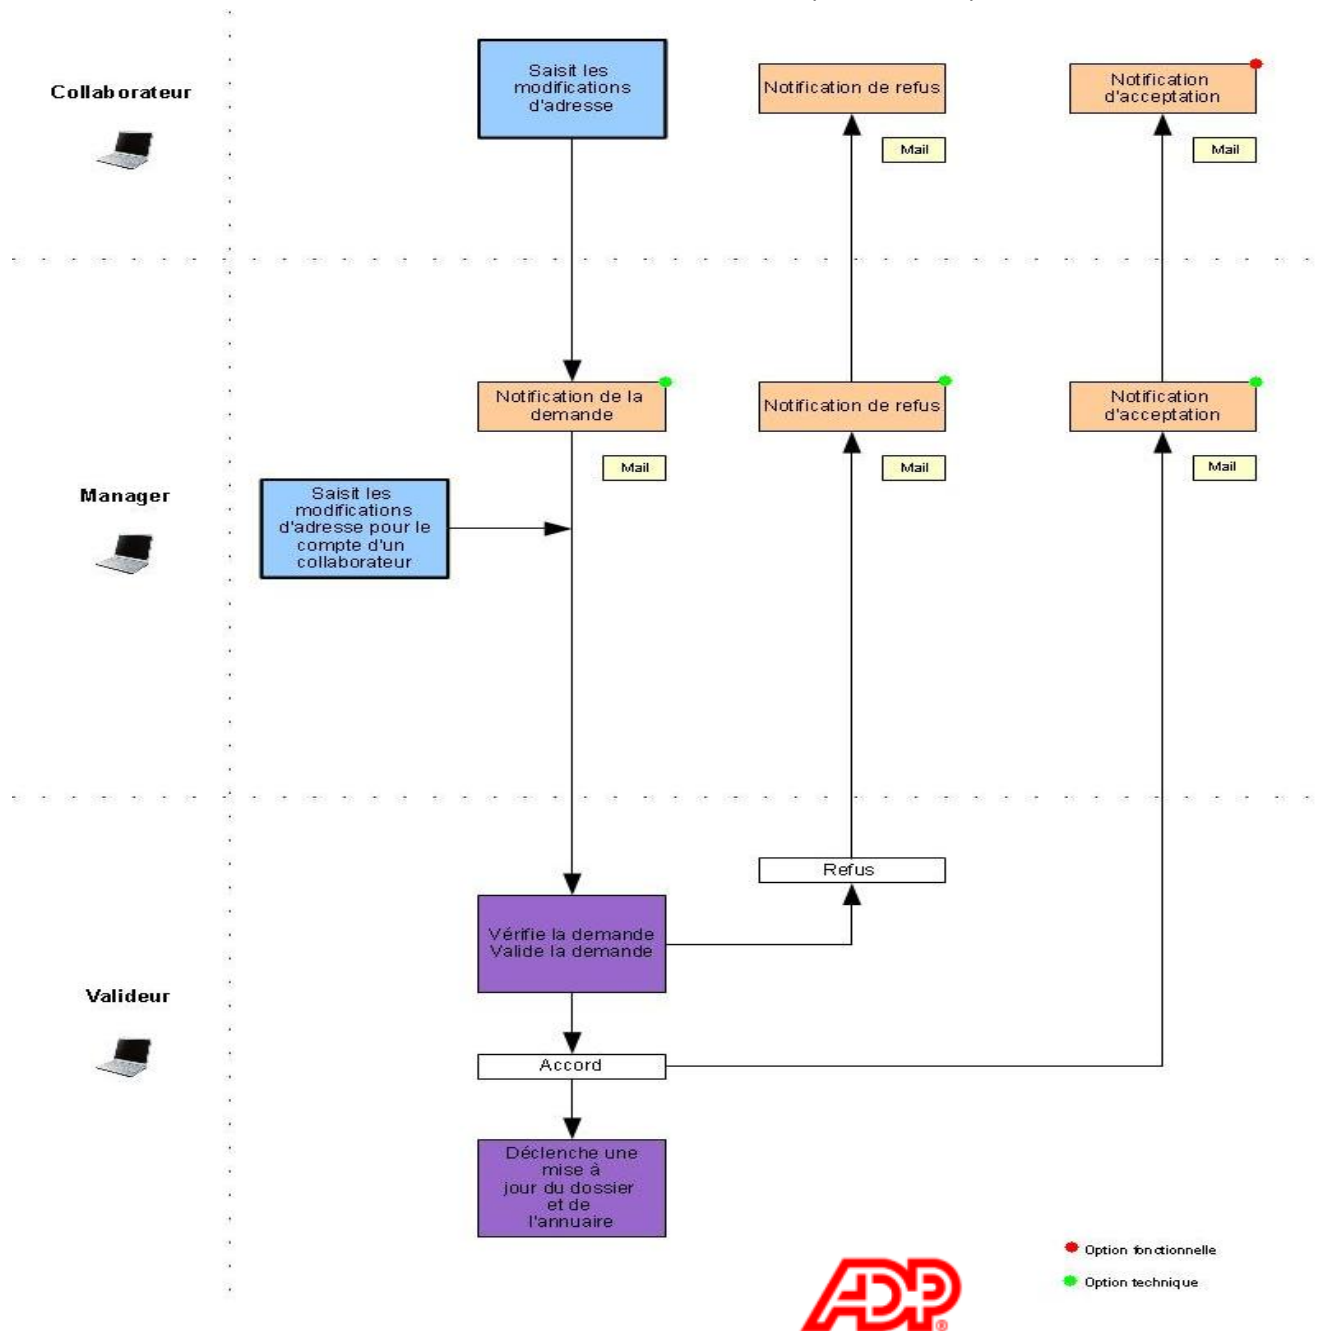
Collaborateur

Saisit les modifications d'adresse

Notification de refus

Mail

Notification d'acceptation

Mail

Manager

Notification de la demande

Mail

Notification de refus

Mail

Notification d'acceptation

Mail

Saisit les modifications d'adresse pour le compte d'un collaborateur

Valideur

Refus

Vérifie la demande
Valide la demande

Accord

Déclenche une mise à jour du dossier et de l'annuaire

Option fonctionnelle

Option technique

ADP